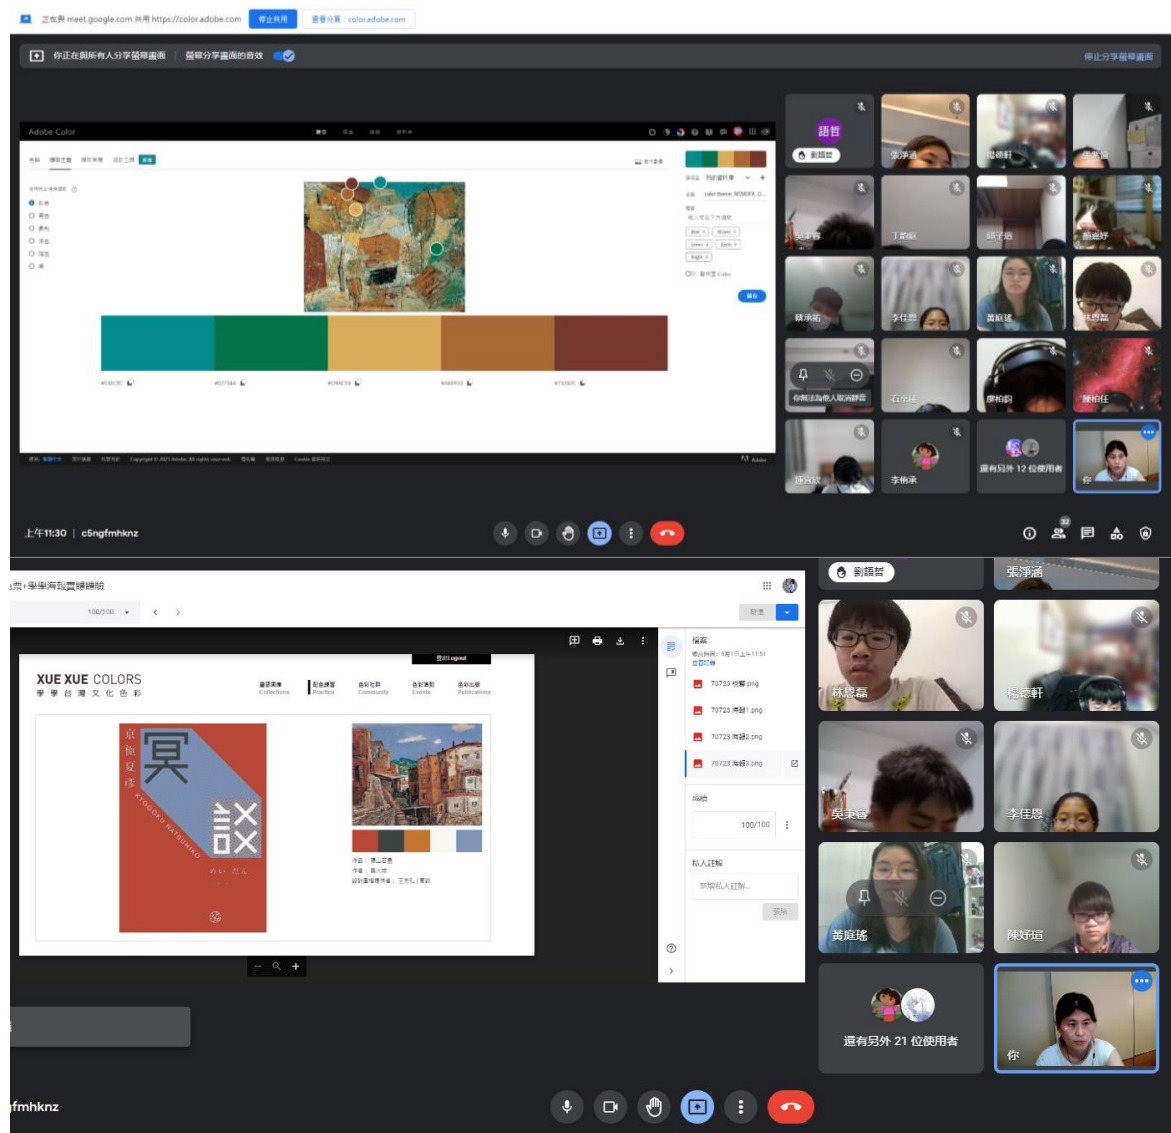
正在與 meet.google.com 共用 https://color.adobe.com 停止共用 查看分頁：color.adobe.com

你正在與所有人分享螢幕畫面 | 螢幕分享畫面的音效

停止分享螢幕畫面

Adobe Color

#018C8C #01794A #D9A559 #A66933 #73392C

劉語哲 張淨涵 楊德軒 吳東睿 丁莉庭 邱子語 陳妤瑄 蔡承祐 李佳恩 黃庭瑤 林恩磊 你無法為他人取消靜音 石宗呈 廖柏鈞 陳柏任 李侑承 還有另外 12 位使用者 你

上午11:30 | c5ngfmhknz

32

100/100

XUE XUE COLORS
學 學 台 灣 文 化 色 彩

京極夏彥
冥談
KYOGOKU NATSUHIKO

檔案
70723 桃園.png
70723 海報1.png
70723 海報2.png
70723 海報3.png

成績
100/100

私人註解
新增私人註解...

劉語哲 張淨涵 林恩磊 楊德軒 吳東睿 李佳恩 黃庭瑤 陳妤瑄 還有另外 21 位使用者 你

fmhknz